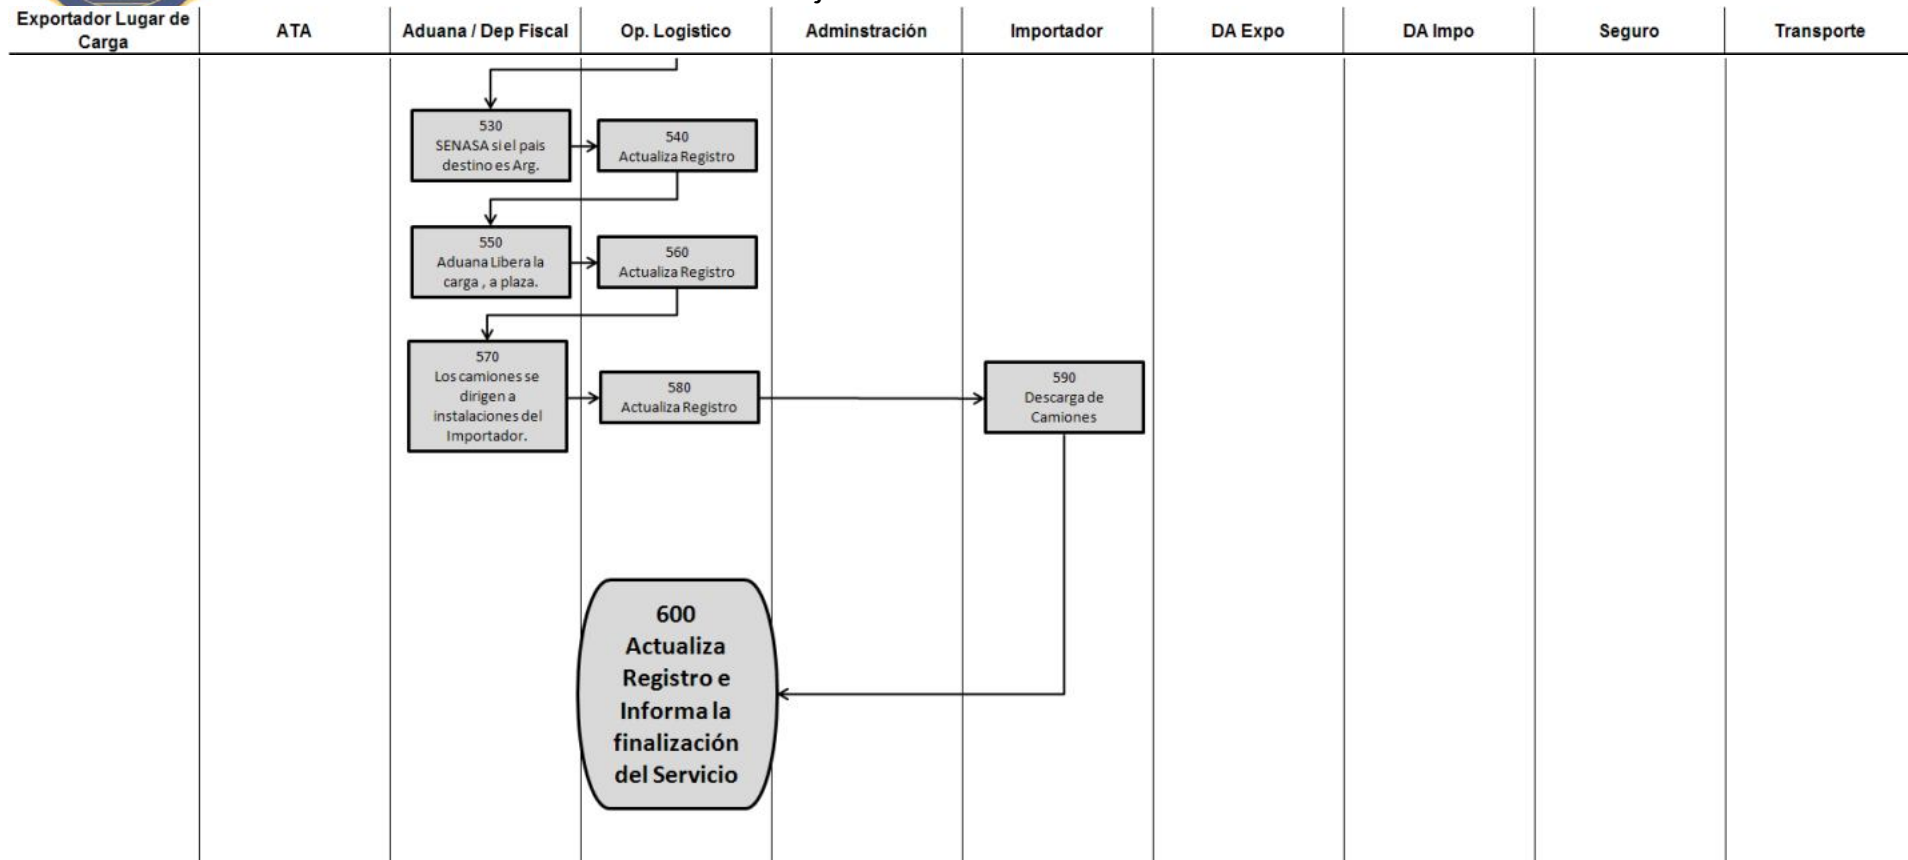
| Exportador Lugar de Carga | ATA | Aduana / Dep Fiscal | Op. Logistico | Adminstración | Importador | DA Expo | DA Impo | Seguro | Transporte |
|---|---|---|---|---|---|---|---|---|---|

530
SENASA si el pais destino es Arg.

540
Actualiza Registro

550
Aduana Libera la carga , a plaza.

560
Actualiza Registro

570
Los camiones se dirigen a instalaciones del Importador.

580
Actualiza Registro

590
Descarga de Camiones

600
Actualiza Registro e Informa la finalización del Servicio